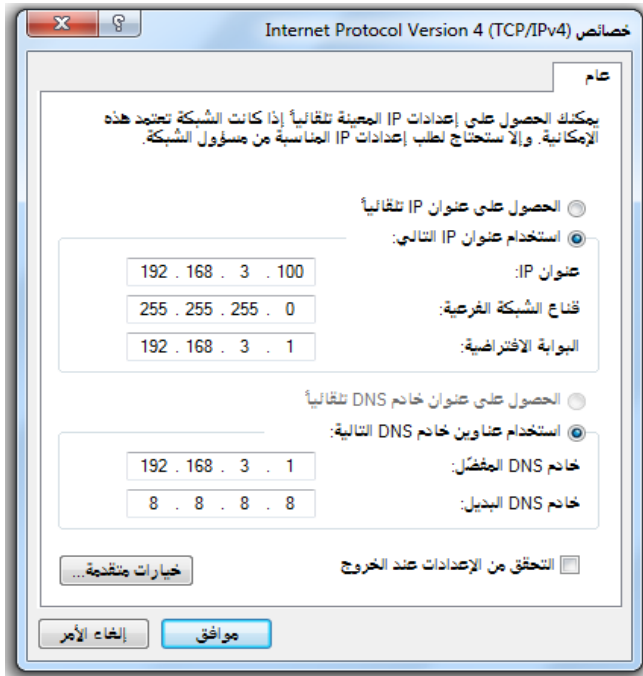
خصائص Internet Protocol Version 4 (TCP/IPv4)

عام

يمكنك الحصول على إعدادات IP المعينة تلقائياً إذا كانت الشبكة تعتمد هذه الإمكانية. وإلا ستحتاج لطلب إعدادات IP المناسبة من مسؤول الشبكة.

الحصول على عنوان IP تلقائياً

استخدام عنوان IP التالي:

عنوان IP: 192 . 168 . 3 . 100

قناع الشبكة الفرعية: 255 . 255 . 255 . 0

البوابة الافتراضية: 192 . 168 . 3 . 1

الحصول على عنوان خادم DNS تلقائياً

استخدام عناوين خادم DNS التالية:

خادم DNS المفضّل: 192 . 168 . 3 . 1

خادم DNS البديل: 8 . 8 . 8 . 8

التحقق من الإعدادات عند الخروج

خيارات متقدمة...

موافق

إلغاء الأمر